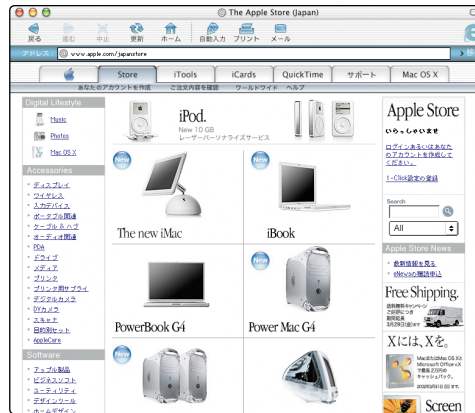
The Apple Store (Japan)

戻る 進む 中止 更新 ホーム 自動入力 プリント メール

アドレス www.apple.com/japanstore

Store iTools iCards QuickTime サポート Mac OS X

あなたのアカウントを作成 ご注文内容を確認 ワールドワイド ヘルプ

Digital Lifestyle
Music
Photos
Mac OS X

Accessories
ディスプレイ
ワイヤレス
入力デバイス
ポータブル関連
ケーブル & ハブ
オーディオ関連
PDA
ドライブ
メディア
プリンタ
プリンタ用サプライ
デジタルカメラ
DVカメラ
スキャナ
目的別セット
AppleCare

Software
アップル製品
ビジネスソフト
ユーティリティ
デザインツール
ホームデザイン

iPod.
New 10 GB
レーザーパーソナライズサービス

New
The new iMac

New
iBook

New
PowerBook G4

New
Power Mac G4

New

Apple Store
いらっしゃいませ
ログインあるいはあなたのアカウントを作成してください。
1-Click設定の登録

Search
All

Apple Store News
最新情報を見る
eNewsの購読申込

Free Shipping.
送料無料キャンペーン
ご好評につき期間延長
3月29日迄!

Xには、Xを。
Mac版出MacOS X
Microsoft Office v.X
で開発発売開始

Screen